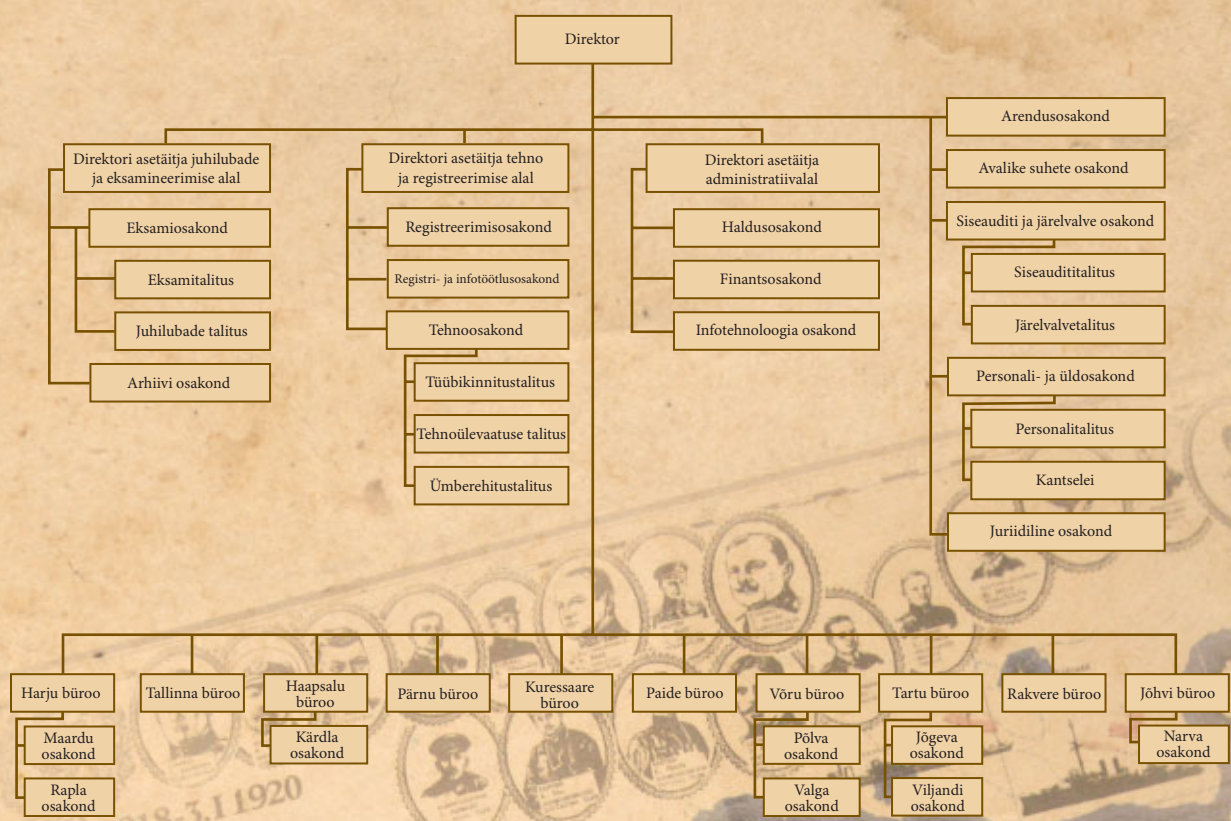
Direktor

Direktori asetäitja juhilubade ja eksamineerimise alal

Eksamiosakond

Eksamitalitus

Juhilubade talitus

Arhiivi osakond

Direktori asetäitja tehno ja registreerimise alal

Registreerimisosakond

Registri- ja infotöötlusosakond

Tehnoosakond

Tüübikinnitustalitus

Tehnoülevaatuse talitus

Ümberehitustalitus

Direktori asetäitja administratiivalal

Haldusosakond

Finantsosakond

Infotehnoloogia osakond

Arendusosakond

Avalike suhete osakond

Siseauditi ja järelvalve osakond

Siseaudititalitus

Järelvalvetalitus

Personali- ja üldosakond

Personalitalitus

Kantselei

Juriidiline osakond

Harju büroo

Maardu osakond

Rapla osakond

Tallinna büroo

Haapsalu büroo

Kärdla osakond

Pärnu büroo

Kuressaare büroo

Paide büroo

Võru büroo

Põlva osakond

Valga osakond

Tartu büroo

Jõgeva osakond

Viljandi osakond

Rakvere büroo

Jõhvi büroo

Narva osakond

18-3.I 1920